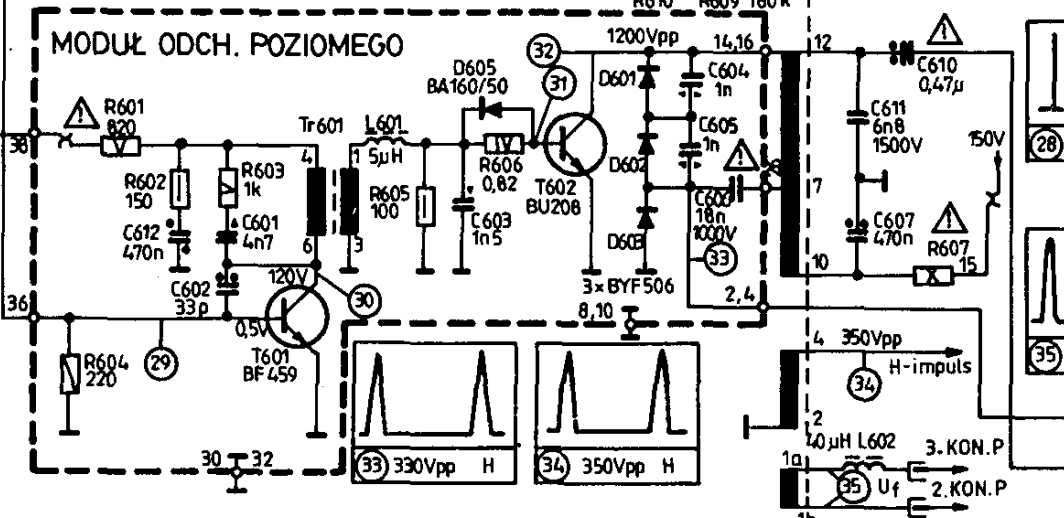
R610 R609 180k

MODUŁ ODCH. POZIOMEGO

38
R601
820
R602
150
C612
470n
R603
1k
C601
4n7
Tr601
4
6
1
3
L601
5μH
R605
100
D605
BA160/50
1V
R606
0,82
C603
1n5
C602
33p
120V
0,5V
T601
BF459
30
36
R604
220
29
32
31
T602
BU208
1200Vpp
D601
D602
D603
C604
1n
C605
1n
C606
18n
1000V
33
3×BYF506
14,16
2,4
8,10
12
7
10
C610
0,47μ
C611
6n8
1500V
150V
C607
470n
R607
15
28
35
4
350Vpp
H-impuls
34
2
40μH L602
1a
1b
35
Uf
3. KON.P
2. KON.P
30 32

33 330Vpp H
34 350Vpp H